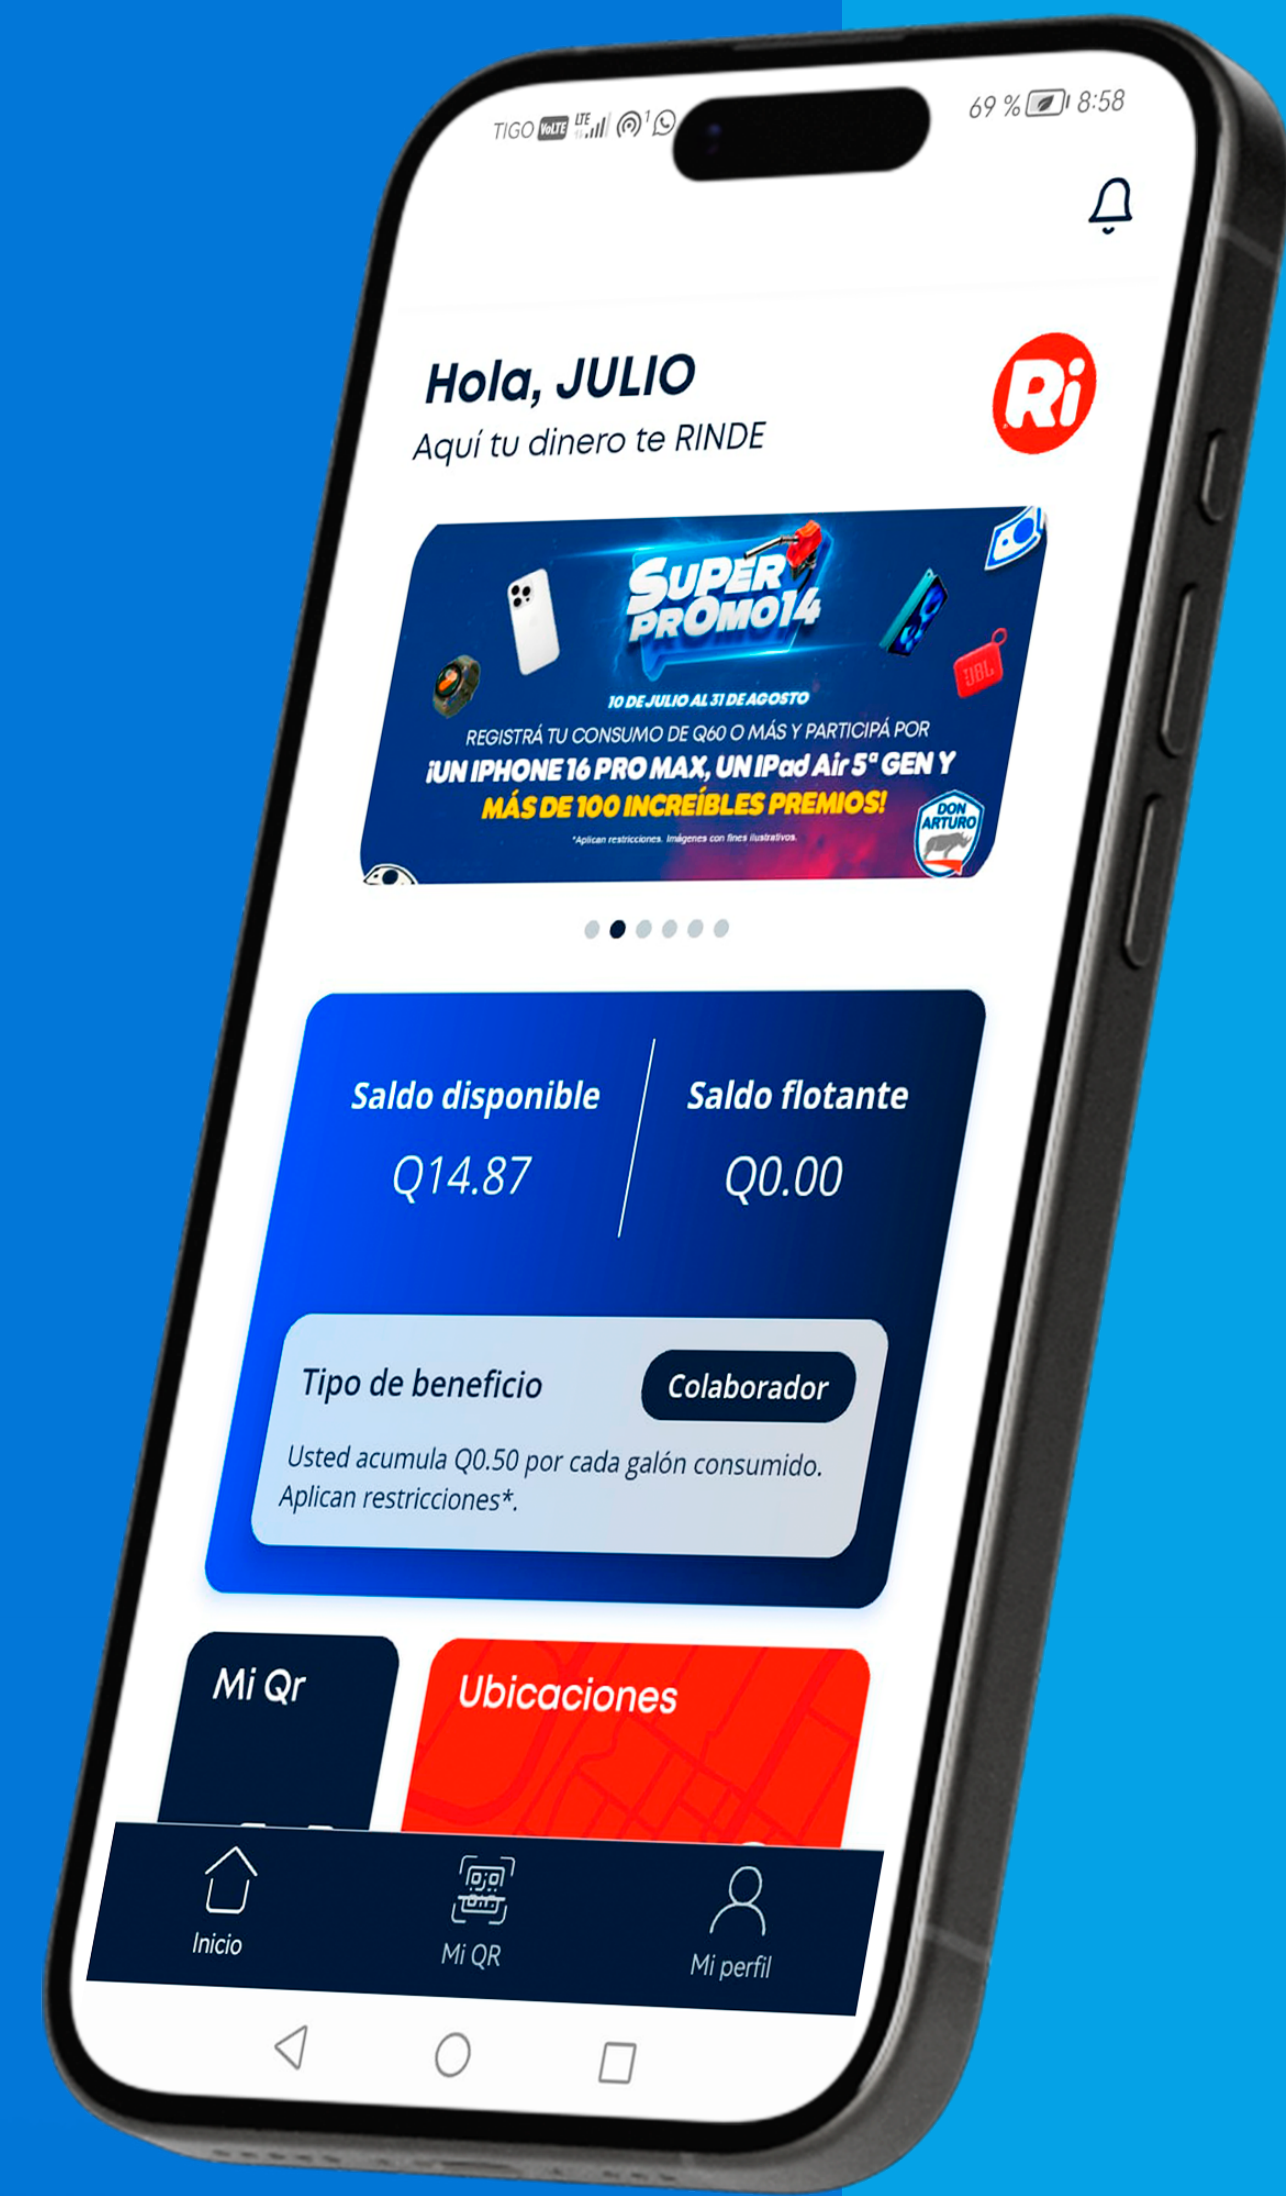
TIGO VoLTE LTE 69 % 8:58

Hola, JULIO
Aquí tu dinero te RINDE

Ri

SUPER PROMO14
10 DE JULIO AL 31 DE AGOSTO
REGISTRÁ TU CONSUMO DE Q60 O MÁS Y PARTICIPÁ POR
¡UN IPHONE 16 PRO MAX, UN IPad Air 5ª GEN Y
MÁS DE 100 INCREÍBLES PREMIOS!
*Aplican restricciones. Imágenes con fines ilustrativos.
DON ARTURO
JBL

Saldo disponible
Q14.87

Saldo flotante
Q0.00

Tipo de beneficio
Colaborador
Usted acumula Q0.50 por cada galón consumido. Aplican restricciones*.

Mi Qr

Ubicaciones

Inicio
Mi QR
Mi perfil